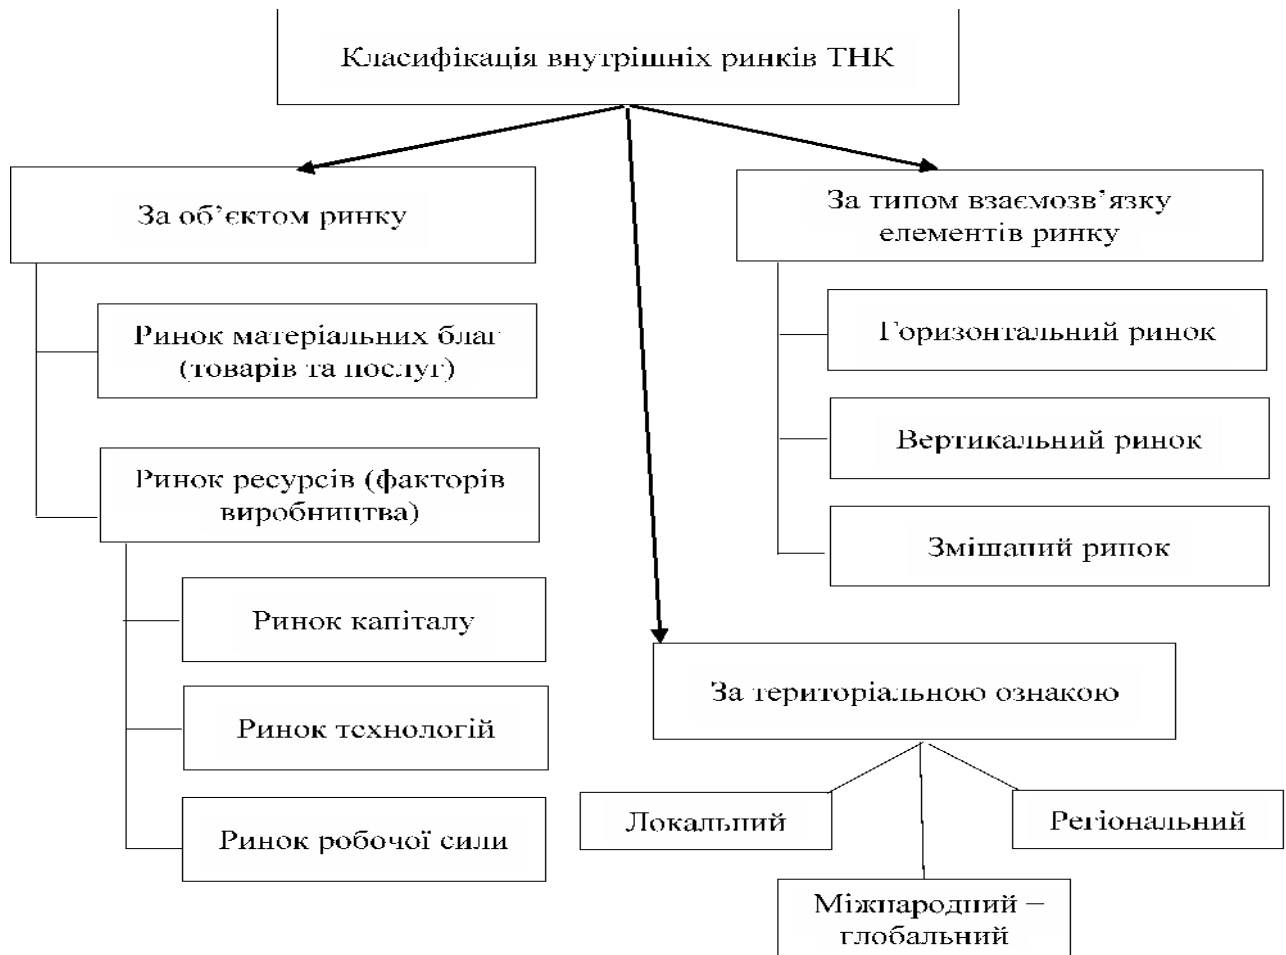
Класифікація внутрішніх ринків ТНК

За об'єктом ринку

Ринок матеріальних благ (товарів та послуг)

Ринок ресурсів (факторів виробництва)

Ринок капіталу

Ринок технологій

Ринок робочої сили

За типом взаємозв'язку елементів ринку

Горизонтальний ринок

Вертикальний ринок

Змішаний ринок

За територіальною ознакою

Локальний

Регіональний

Міжнародний – глобальний